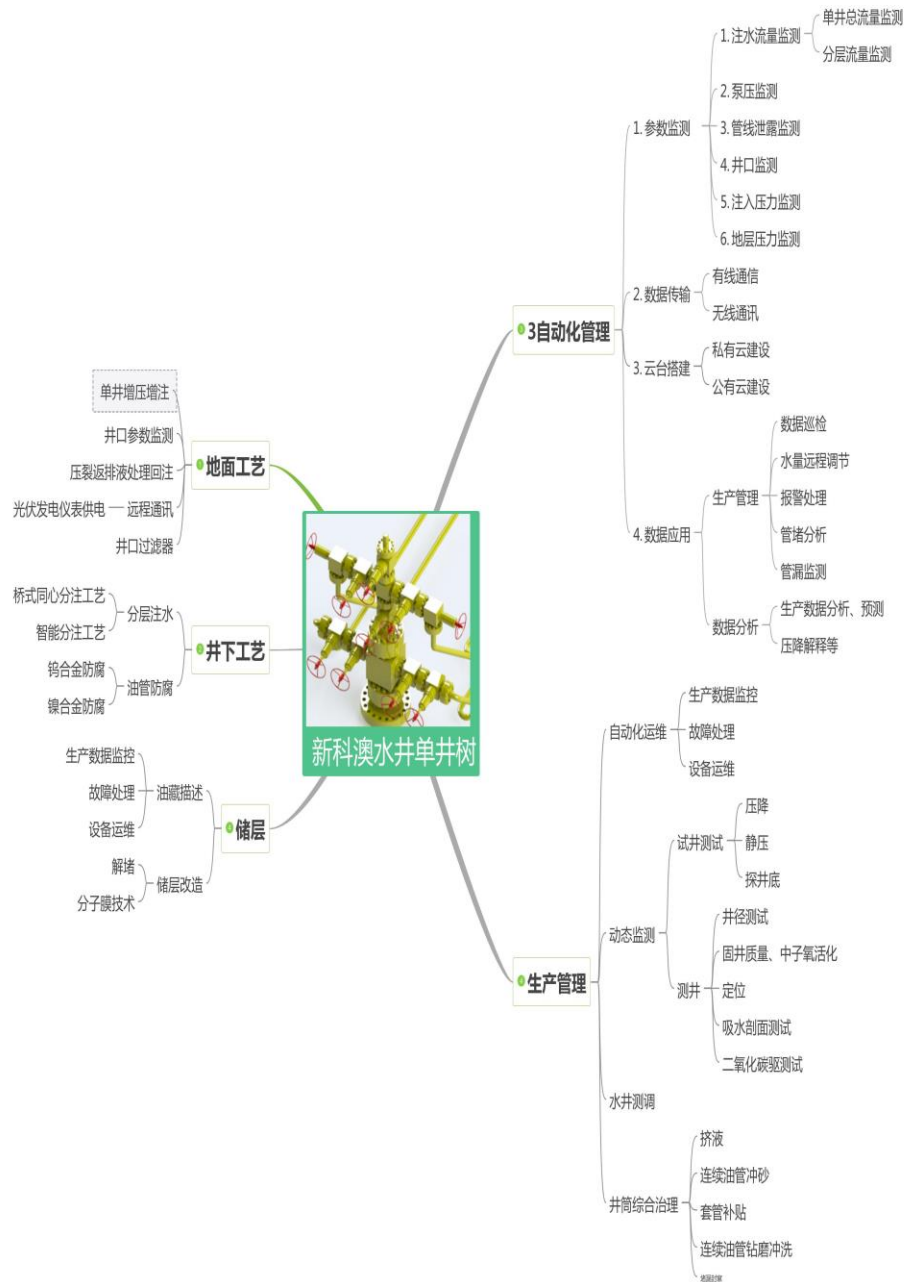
新科澳水井单井树

3自动化管理
1. 参数监测
1. 注水流量监测
单井总流量监测
分层流量监测
2. 泵压监测
3. 管线泄露监测
4. 井口监测
5. 注入压力监测
6. 地层压力监测
2. 数据传输
有线通信
无线通讯
3. 云台搭建
私有云建设
公有云建设
4. 数据应用
生产管理
数据巡检
水量远程调节
报警处理
管堵分析
管漏监测
数据分析
生产数据分析、预测
压降解释等

生产管理
自动化运维
生产数据监控
故障处理
设备运维
动态监测
试井测试
压降
静压
探井底
测井
井径测试
固井质量、中子氧活化
定位
吸水剖面测试
二氧化碳驱测试
水井测调
井筒综合治理
挤液
连续油管冲砂
套管补贴
连续油管钻磨冲洗
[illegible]

地面工艺
单井增压增注
井口参数监测
压裂返排液处理回注
远程通讯
光伏发电仪表供电
井口过滤器

井下工艺
分层注水
桥式同心分注工艺
智能分注工艺
油管防腐
钨合金防腐
镍合金防腐

储层
油藏描述
生产数据监控
故障处理
设备运维
储层改造
解堵
分子膜技术